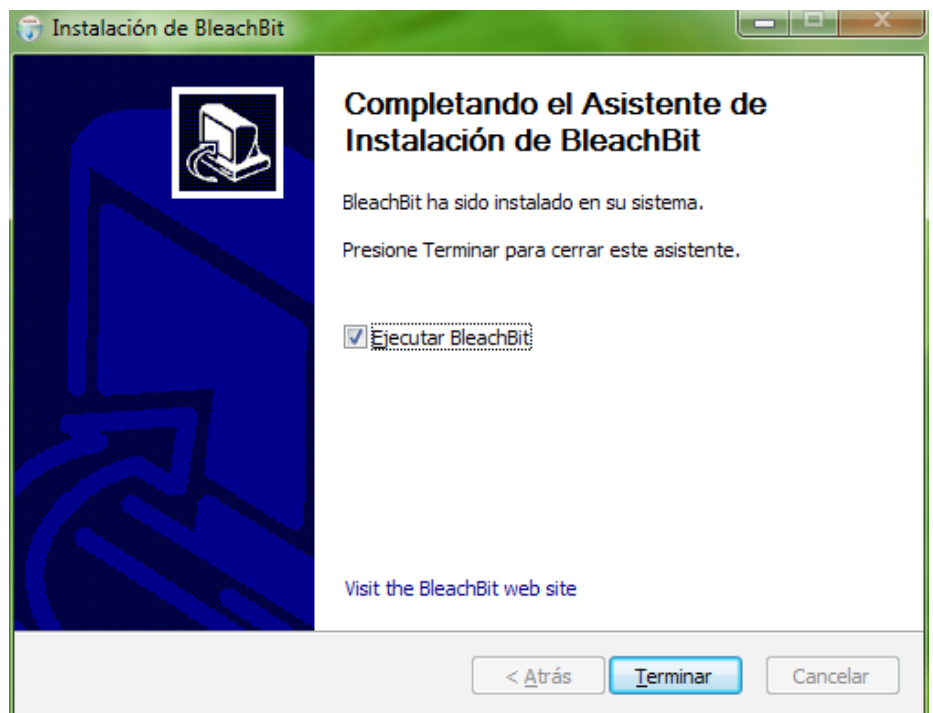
Instalación de BleachBit

Completando el Asistente de Instalación de BleachBit

BleachBit ha sido instalado en su sistema.

Presione Terminar para cerrar este asistente.

Ejecutar BleachBit

Visit the BleachBit web site

< Atrás

Terminar

Cancelar